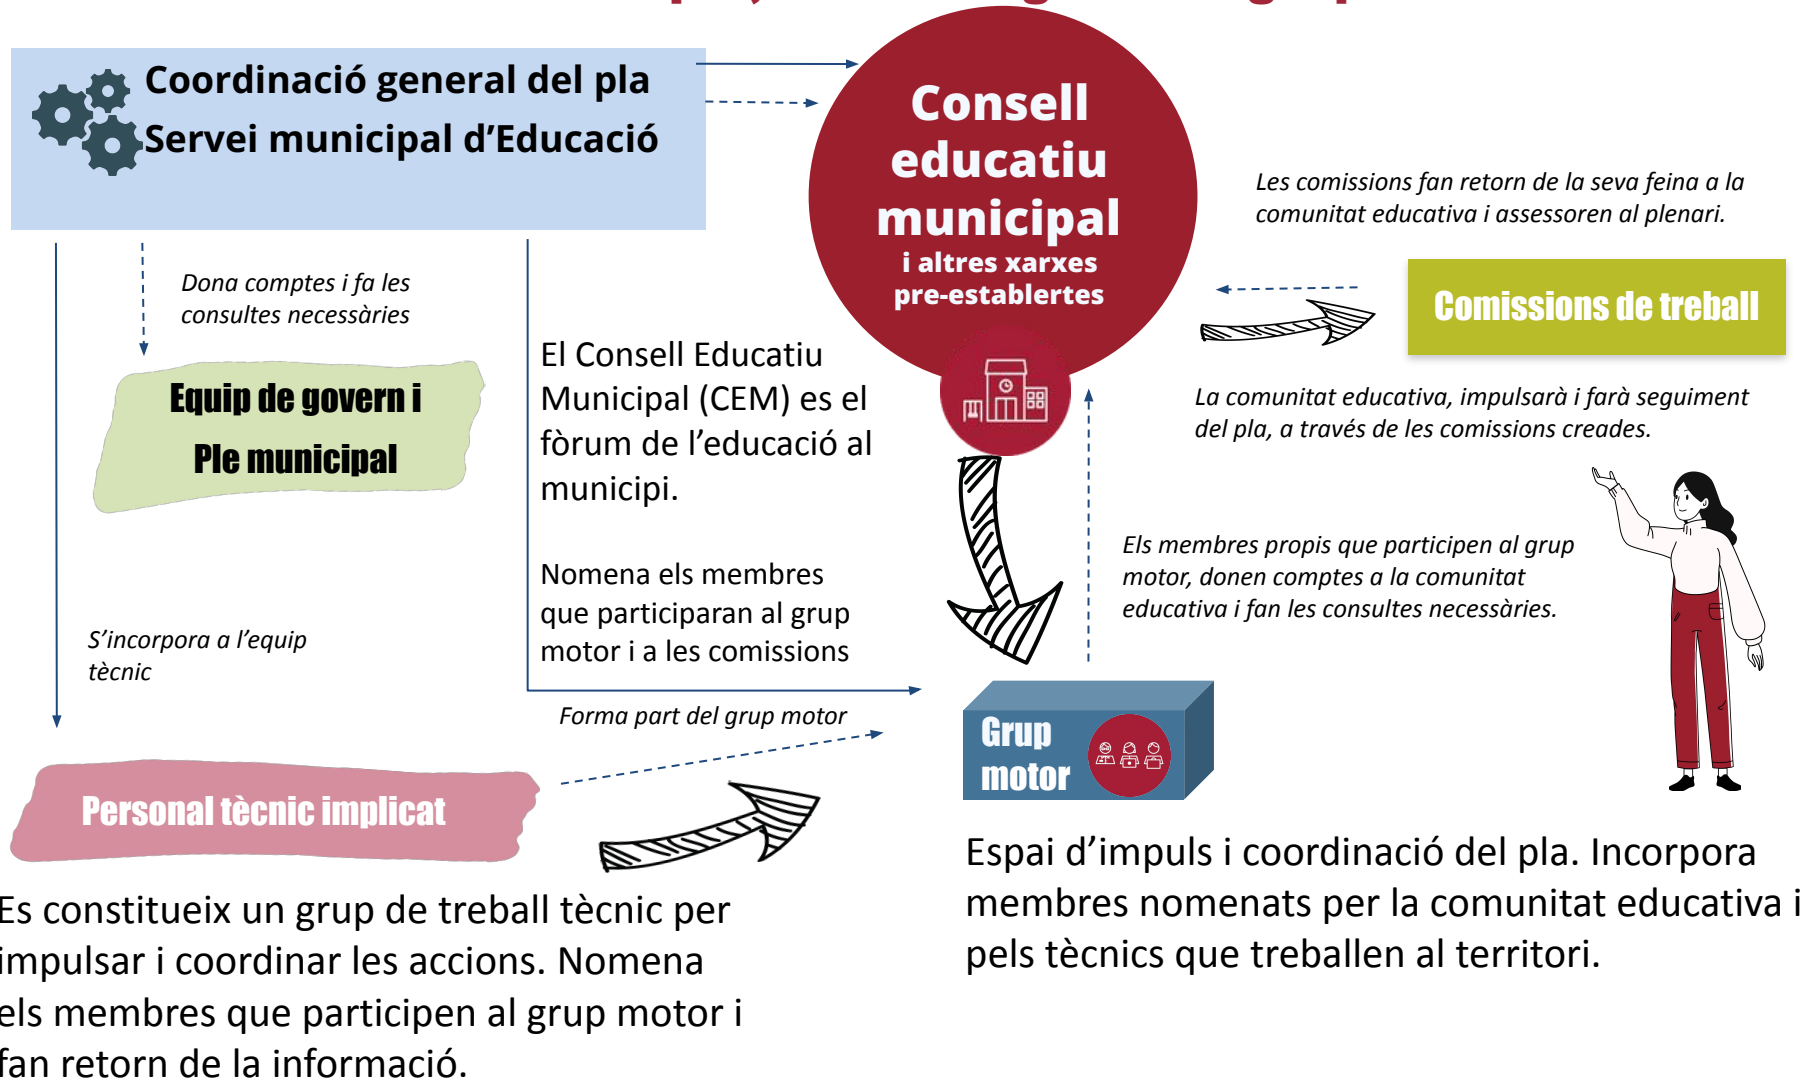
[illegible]

Coordinació general del pla
Servei municipal d'Educació

Consell educatiu municipal
i altres xarxes pre-establertes

Les comissions fan retorn de la seva feina a la comunitat educativa i assessoren al plenari.

Comissions de treball

Dona comptes i fa les consultes necessàries

Equip de govern i Ple municipal

El Consell Educatiu Municipal (CEM) es el fòrum de l'educació al municipi.

La comunitat educativa, impulsarà i farà seguiment del pla, a través de les comissions creades.

Els membres propis que participen al grup motor, donen comptes a la comunitat educativa i fan les consultes necessàries.

Nomena els membres que participaran al grup motor i a les comissions

S'incorpora a l'equip tècnic

Forma part del grup motor

Grup motor

Personal tècnic implicat

Espai d'impuls i coordinació del pla. Incorpora membres nomenats per la comunitat educativa i pels tècnics que treballen al territori.

Es constitueix un grup de treball tècnic per impulsar i coordinar les accions. Nomena els membres que participen al grup motor i fan retorn de la informació.